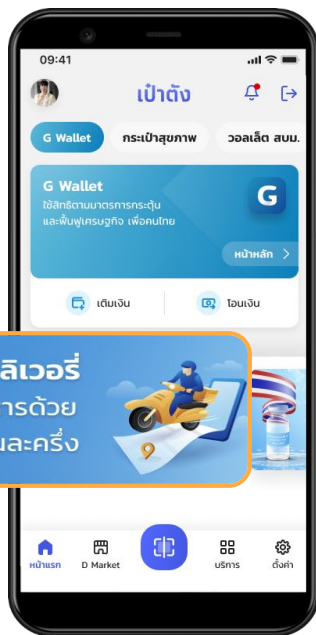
09:41

เป๋าตัง

G Wallet
กระเป๋าสุขภาพ
วอลเล็ต สบม.

G Wallet
ใช้สิทธิตามมาตรการกระตุ้นและฟื้นฟูเศรษฐกิจ เพื่อคนไทย
G
หน้าหลัก >

เติมเงิน
โอนเงิน

ลิเวอรี่
การด้วย
นละครึ่ง

หน้าแรก
D Market
บริการ
ตั้งค่า